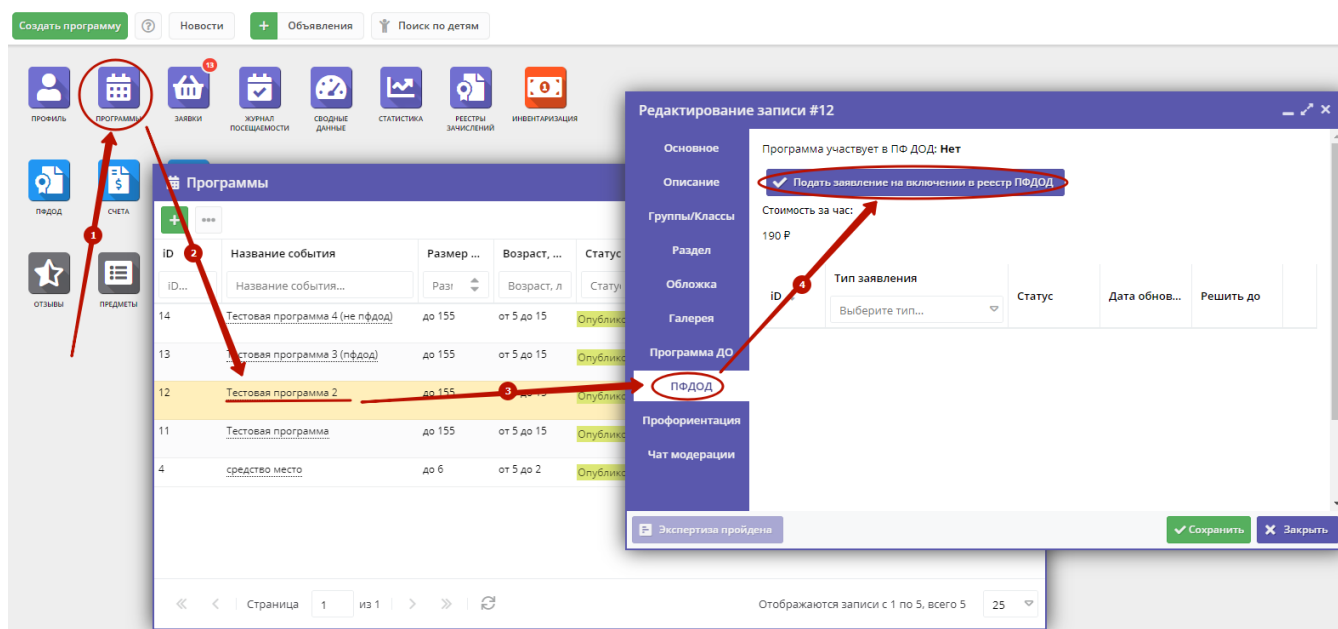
Создать программу ? Новости + Объявления Поиск по детям

ПРОФИЛЬ ПРОГРАММЫ 13 ЗАЯВКИ ЖУРНАЛ ПОСЕЩАЕМОСТИ СВОДНЫЕ ДАННЫЕ СТАТИСТИКА РЕЕСТРЫ ЗАЧИСЛЕНИЙ ИНВЕНТАРИЗАЦИЯ

ПФДОД СЧЕТА

ОТЗЫВЫ ПРЕДМЕТЫ

1 2 3 4

Программы

+ •••

| iD | Название события | Размер ... | Возраст, ... | Статус |
|---|---|---|---|---|
| iD... | Название события... | Раз | Возраст, л | Статус |
| 14 | Тестовая программа 4 (не пфдод) | до 155 | от 5 до 15 | Опублико |
| 13 | Тестовая программа 3 (пфдод) | до 155 | от 5 до 15 | Опублико |
| 12 | Тестовая программа 2 | до 155 | от 5 до 15 | Опублико |
| 11 | Тестовая программа | до 155 | от 5 до 15 | Опублико |
| 4 | средство место | до 6 | от 5 до 2 | Опублико |

Страница 1 из 1 Отображаются записи с 1 по 5, всего 5 25

Редактирование записи #12

Основное
Описание
Группы/Классы
Раздел
Обложка
Галерея
Программа ДО
ПФДОД
Профориентация
Чат модерации

Программа участвует в ПФ ДОД: Нет

Подать заявление на включении в реестр ПФДОД

Стоимость за час:

190 ₽

| iD | Тип заявления | Статус | Дата обнов... | Решить до |
|---|---|---|---|---|
| | Выберите тип... | | | |

Экспертиза пройдена

Сохранить Закрыть